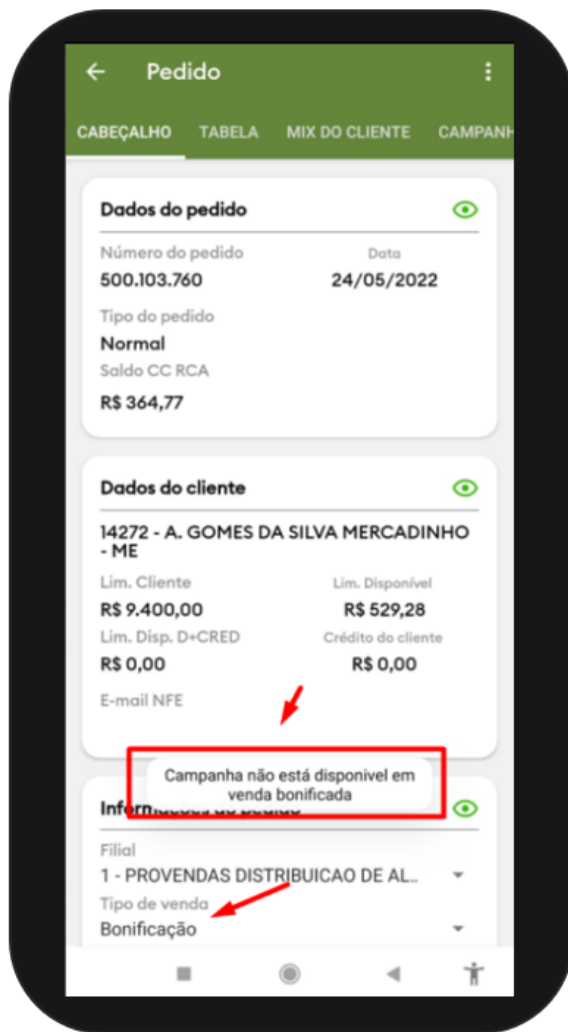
Pedido

CABEÇALHO TABELA MIX DO CLIENTE CAMPANH

Dados do pedido

Número do pedido
500.103.760

Data
24/05/2022

Tipo do pedido
Normal

Saldo CC RCA
R$ 364,77

Dados do cliente

14272 - A. GOMES DA SILVA MERCADINHO - ME

Lim. Cliente
R$ 9.400,00

Lim. Disponível
R$ 529,28

Lim. Disp. D+CRED
R$ 0,00

Crédito do cliente
R$ 0,00

E-mail NFE

Campanha não está disponivel em venda bonificada

Infor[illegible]

Filial
1 - PROVENDAS DISTRIBUICAO DE AL...

Tipo de venda
Bonificação